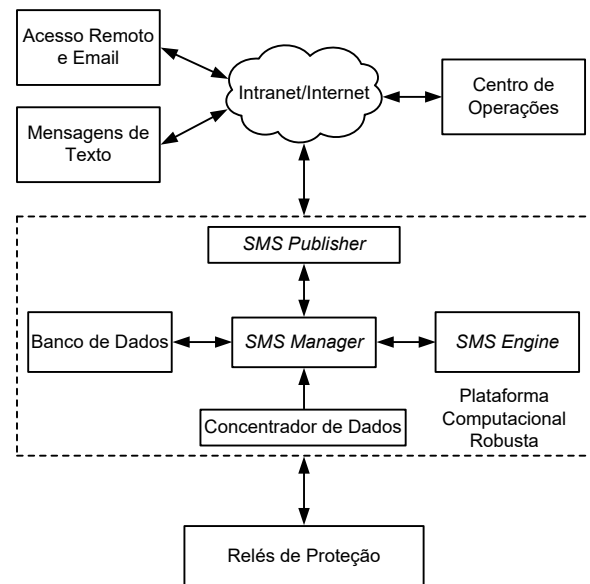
Acesso Remoto e Email

Intranet/Internet

Centro de Operações

Mensagens de Texto

SMS Publisher

Banco de Dados

SMS Manager

SMS Engine

Plataforma Computacional Robusta

Concentrador de Dados

Relés de Proteção